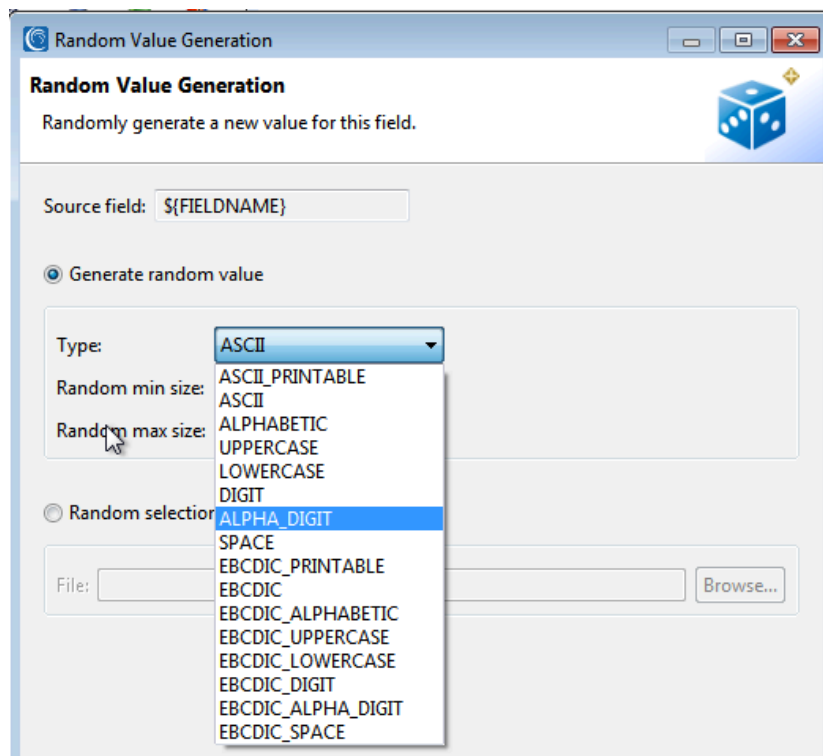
Random Value Generation

Random Value Generation
Randomly generate a new value for this field.

Source field: ${FIELDNAME}

Generate random value

Type: ASCII

Random min size:

Random max size:

ASCII_PRINTABLE
ASCII
ALPHABETIC
UPPERCASE
LOWERCASE
DIGIT
ALPHA_DIGIT
SPACE
EBCDIC_PRINTABLE
EBCDIC
EBCDIC_ALPHABETIC
EBCDIC_UPPERCASE
EBCDIC_LOWERCASE
EBCDIC_DIGIT
EBCDIC_ALPHA_DIGIT
EBCDIC_SPACE

Random selection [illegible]

File: Browse...